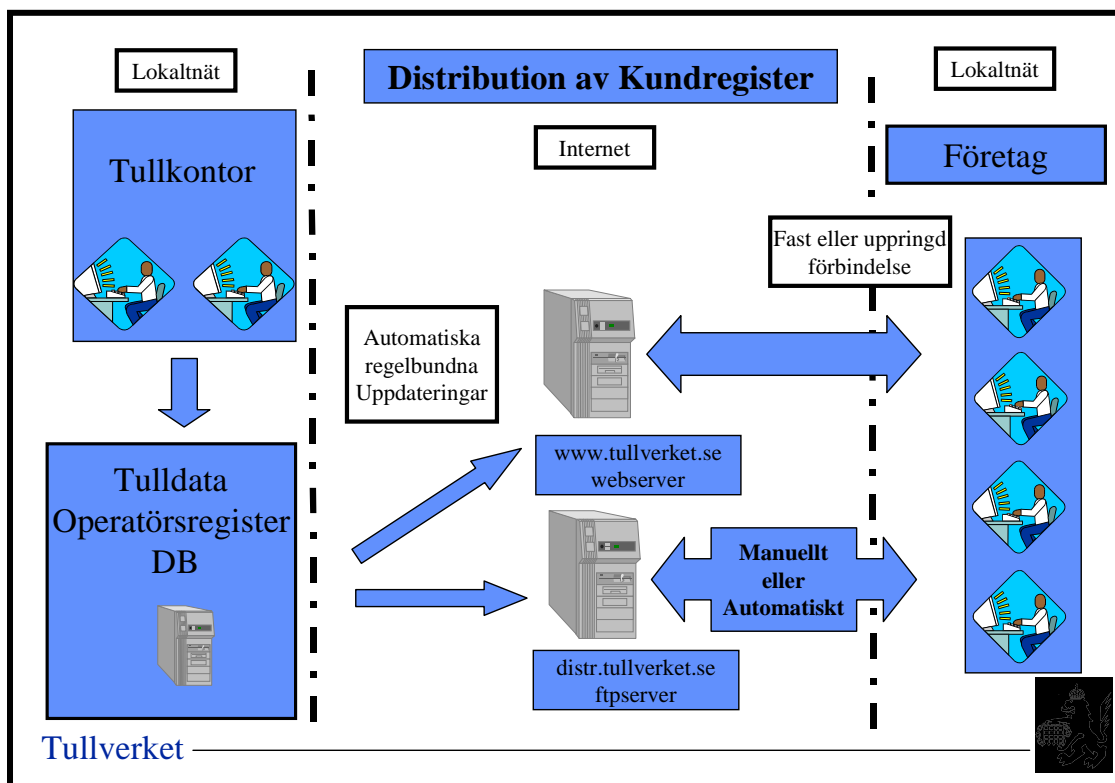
Lokaltnät

Distribution av Kundregister

Lokaltnät

Internet

Företag

Tullkontor

Fast eller uppringd förbindelse

Automatiska regelbundna Uppdateringar

www.tullverket.se webserver

Tulldata Operatörsregister DB

Manuellt eller Automatiskt

distr.tullverket.se ftpserver

Tullverket